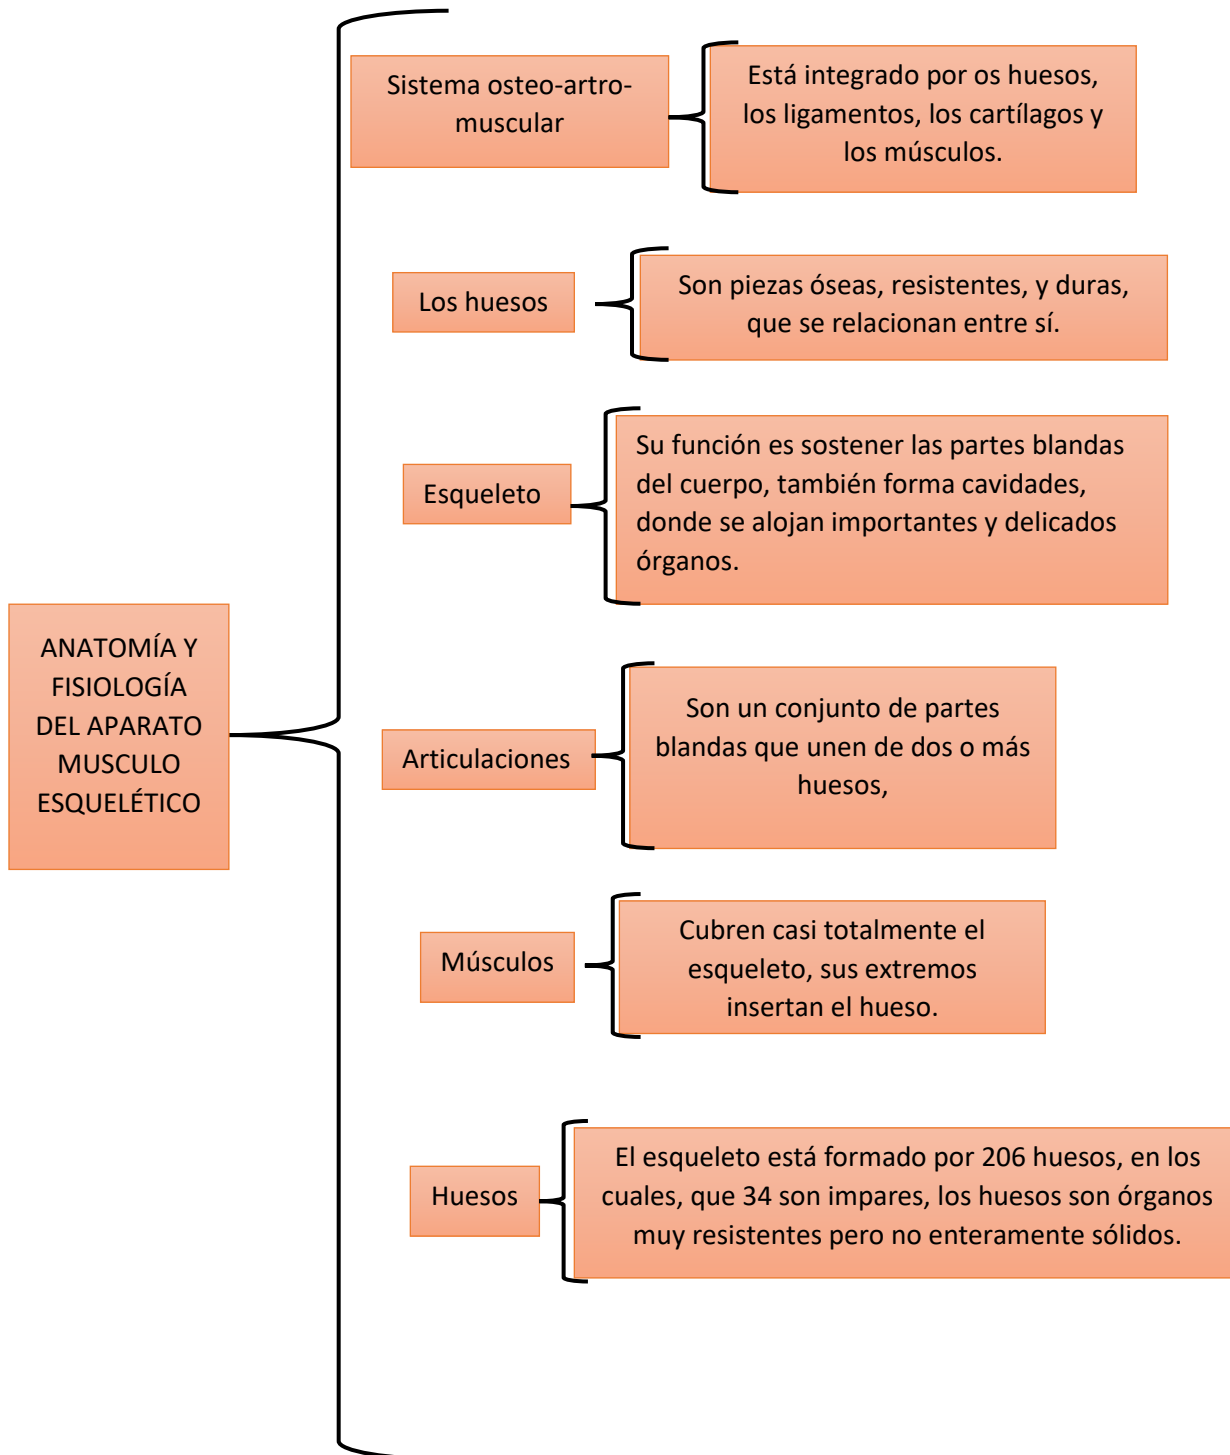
ANATOMÍA Y FISIOLOGÍA DEL APARATO MUSCULO ESQUELÉTICO

Sistema osteo-artro-muscular

Está integrado por os huesos, los ligamentos, los cartílagos y los músculos.

Los huesos

Son piezas óseas, resistentes, y duras, que se relacionan entre sí.

Esqueleto

Su función es sostener las partes blandas del cuerpo, también forma cavidades, donde se alojan importantes y delicados órganos.

Articulaciones

Son un conjunto de partes blandas que unen de dos o más huesos,

Músculos

Cubren casi totalmente el esqueleto, sus extremos insertan el hueso.

Huesos

El esqueleto está formado por 206 huesos, en los cuales, que 34 son impares, los huesos son órganos muy resistentes pero no enteramente sólidos.